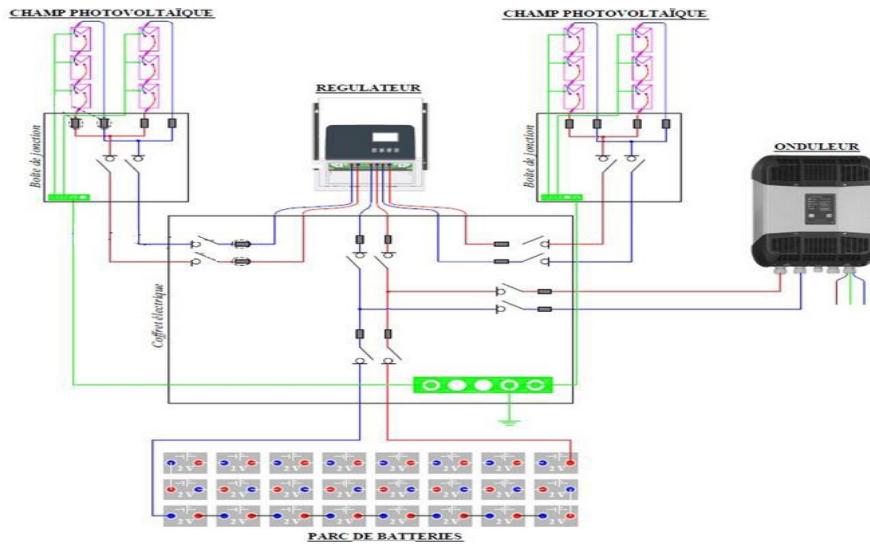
CHAMP PHOTOVOLTAÏQUE

CHAMP PHOTOVOLTAÏQUE

REGULATEUR

ONDULEUR

Boîte de jonction

Boîte de jonction

Coffret électrique

2 V 2 V 2 V 2 V 2 V 2 V 2 V 2 V

2 V 2 V 2 V 2 V 2 V 2 V 2 V 2 V

2 V 2 V 2 V 2 V 2 V 2 V 2 V 2 V

PARC DE BATTERIES